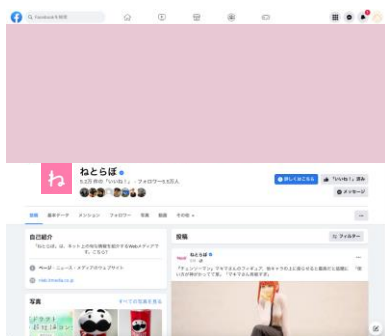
Facebookを検索

ねとらぼ

9.3万 件の「いいね！」・フォロワー9.5万人

詳しくはこちら

「いいね！」済み

投稿 基本データ メンション フォロワー 写真 動画 その他

自己紹介

「ねとらぼ」は、ネット上の旬な情報を紹介するWebメディアです。ご覧ください。

ページ・ニュース・メディアのウェブサイト

nlab.itmedia.co.jp

写真

すべての写真を見る

投稿

フィルター

ねとらぼ

「チェンソーマン」でマキマさんのフィギュア、持ちキャラのように耳に置いて大満足の投稿を見つめて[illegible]